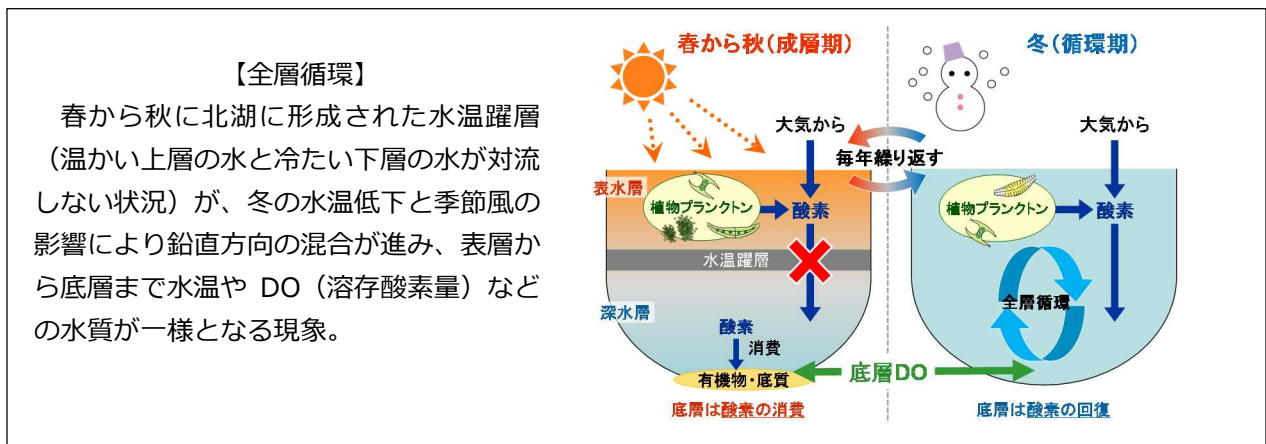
【全層循環】

春から秋に北湖に形成された水温躍層（温かい上層の水と冷たい下層の水が対流しない状況）が、冬の水温低下と季節風の影響により鉛直方向の混合が進み、表層から底層まで水温や DO（溶存酸素量）などの水質が一様となる現象。

春から秋(成層期)

冬(循環期)

大気から

毎年繰り返す

大気から

表水層

植物プランクトン

酸素

植物プランクトン

酸素

水温躍層

全層循環

深水層

酸素

消費

有機物・底質

底層DO

底層は酸素の消費

底層は酸素の回復